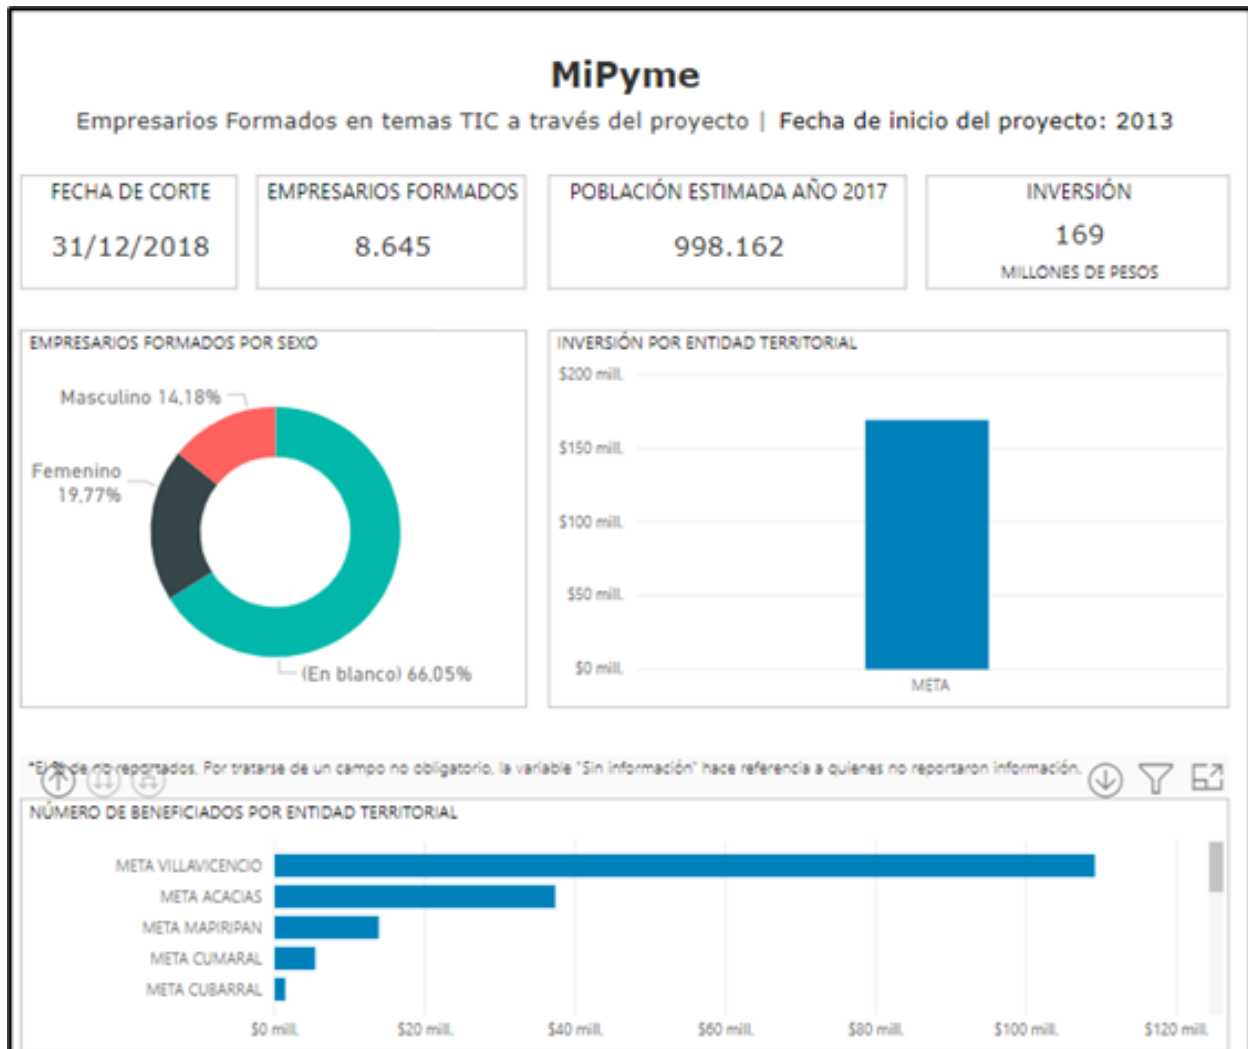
MiPyme

Empresarios Formados en temas TIC a través del proyecto | Fecha de inicio del proyecto: 2013

FECHA DE CORTE
31/12/2018

EMPRESARIOS FORMADOS
8.645

POBLACIÓN ESTIMADA AÑO 2017
998.162

INVERSIÓN
169
MILLONES DE PESOS

EMPRESARIOS FORMADOS POR SEXO

Masculino 14,18%
Femenino 19,77%
(En blanco) 66,05%

INVERSIÓN POR ENTIDAD TERRITORIAL

$200 mill.
$150 mill.
$100 mill.
$50 mill.
$0 mill.
META

*El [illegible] de no reportados. Por tratarse de un campo no obligatorio, la variable "Sin información" hace referencia a quienes no reportaron información.

NÚMERO DE BENEFICIADOS POR ENTIDAD TERRITORIAL

META VILLAVICENCIO
META ACACIAS
META MAPIRIPAN
META CUMARAL
META CUBARRAL

$0 mill. $20 mill. $40 mill. $60 mill. $80 mill. $100 mill. $120 mill.